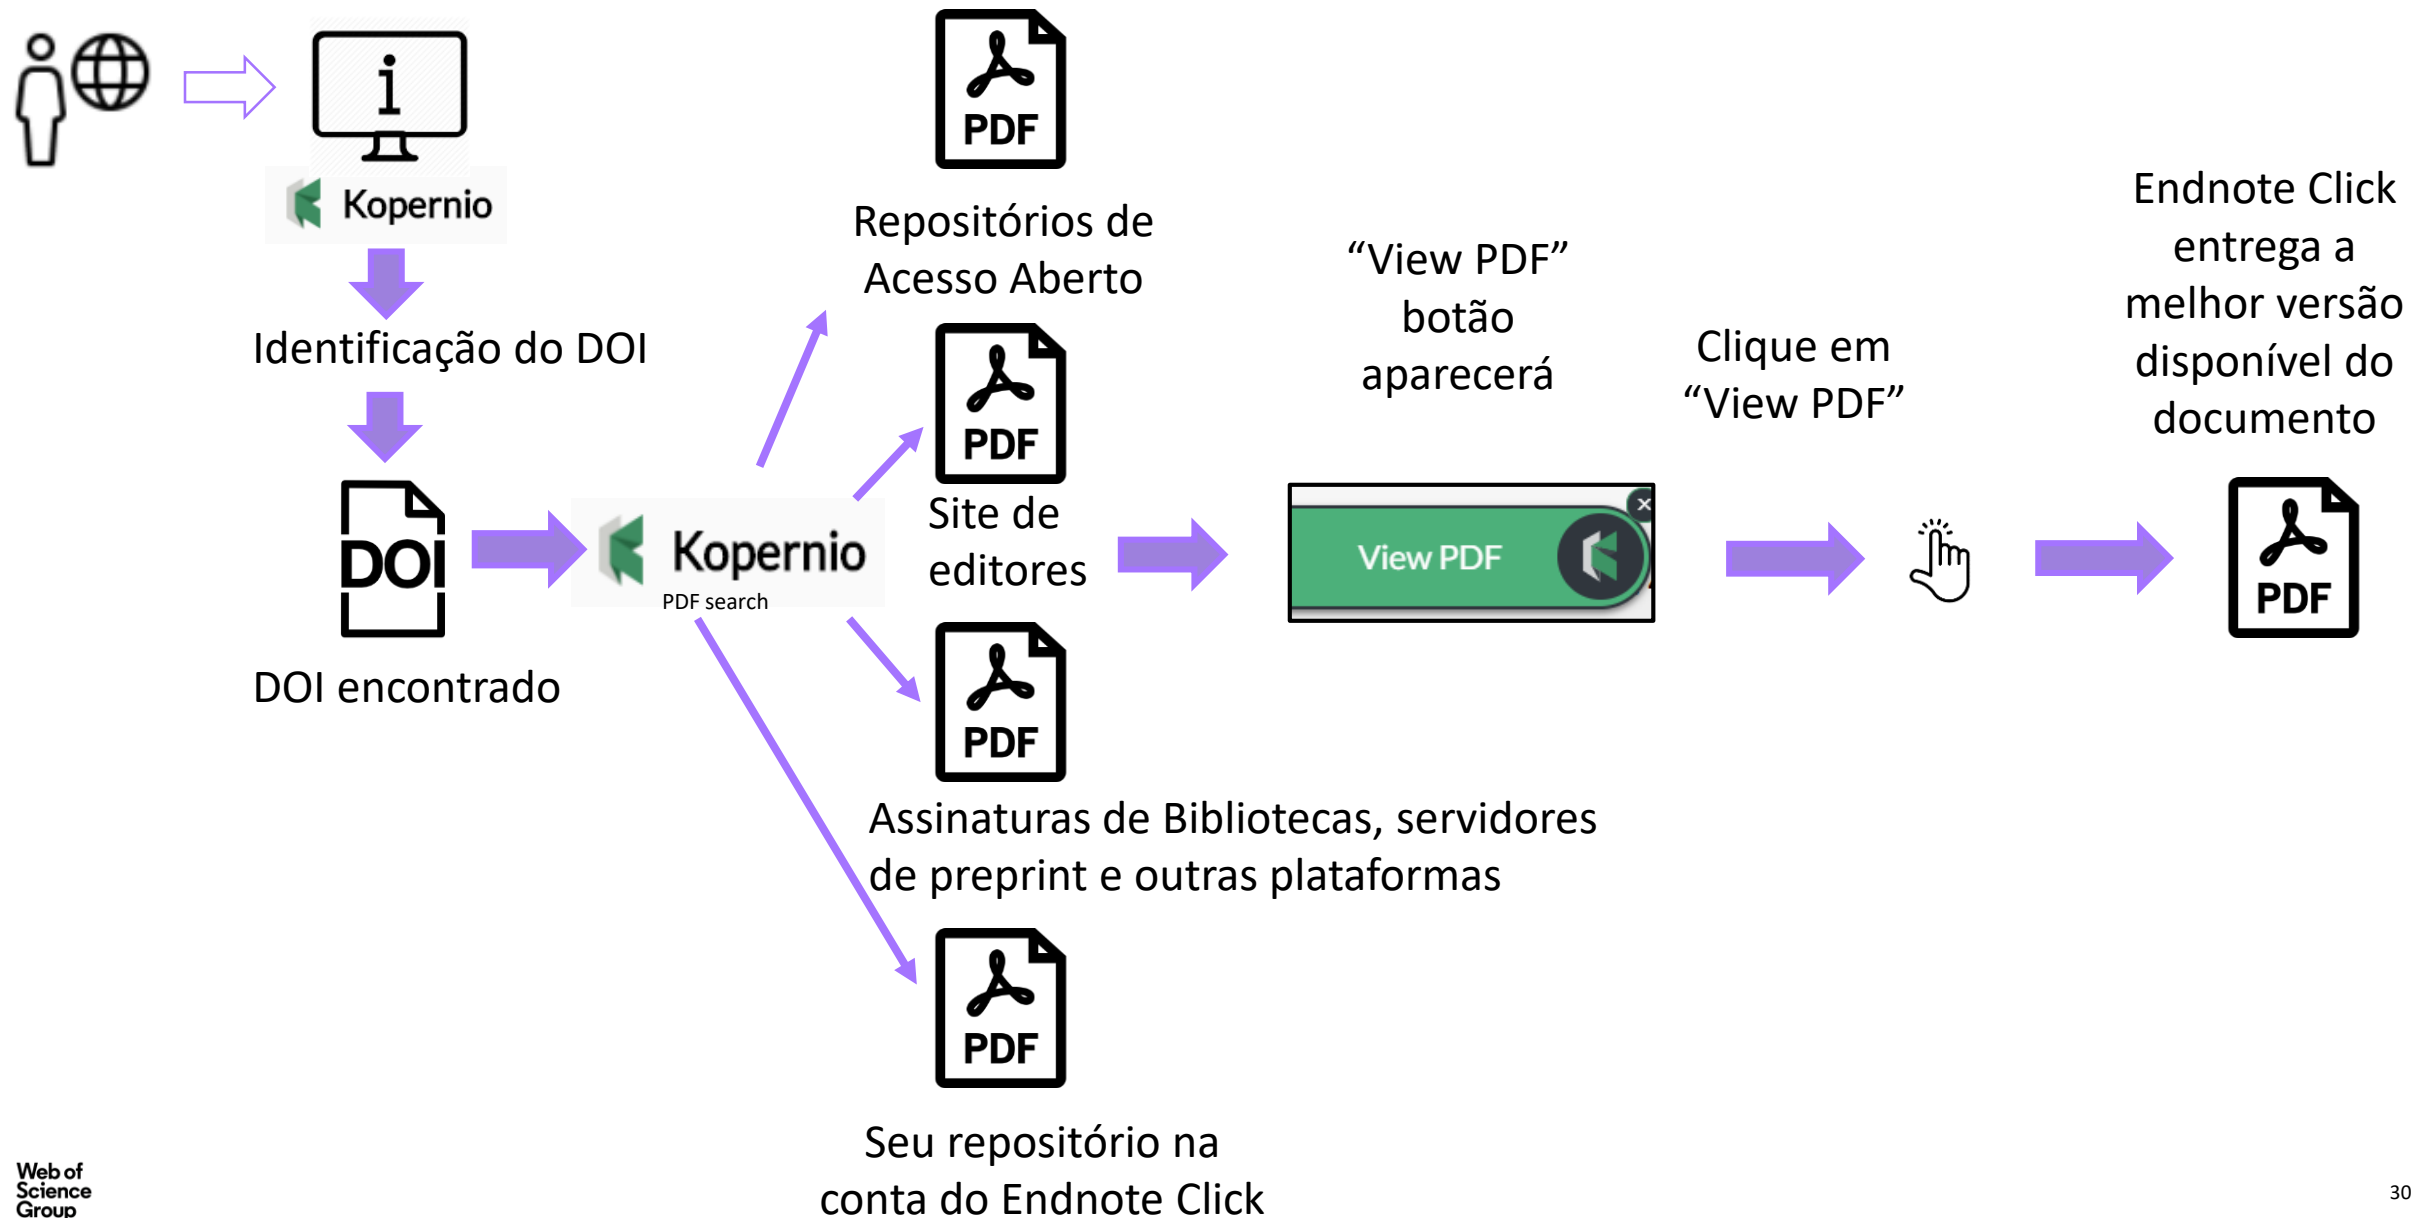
i

Kopernio

Identificação do DOI

DOI

DOI encontrado

Kopernio
PDF search

PDF

Repositórios de Acesso Aberto

PDF

Site de editores

PDF

Assinaturas de Bibliotecas, servidores de preprint e outras plataformas

PDF

Seu repositório na conta do Endnote Click

“View PDF” botão aparecerá

View PDF

Clique em “View PDF”

Endnote Click entrega a melhor versão disponível do documento

PDF

Web of Science Group

30